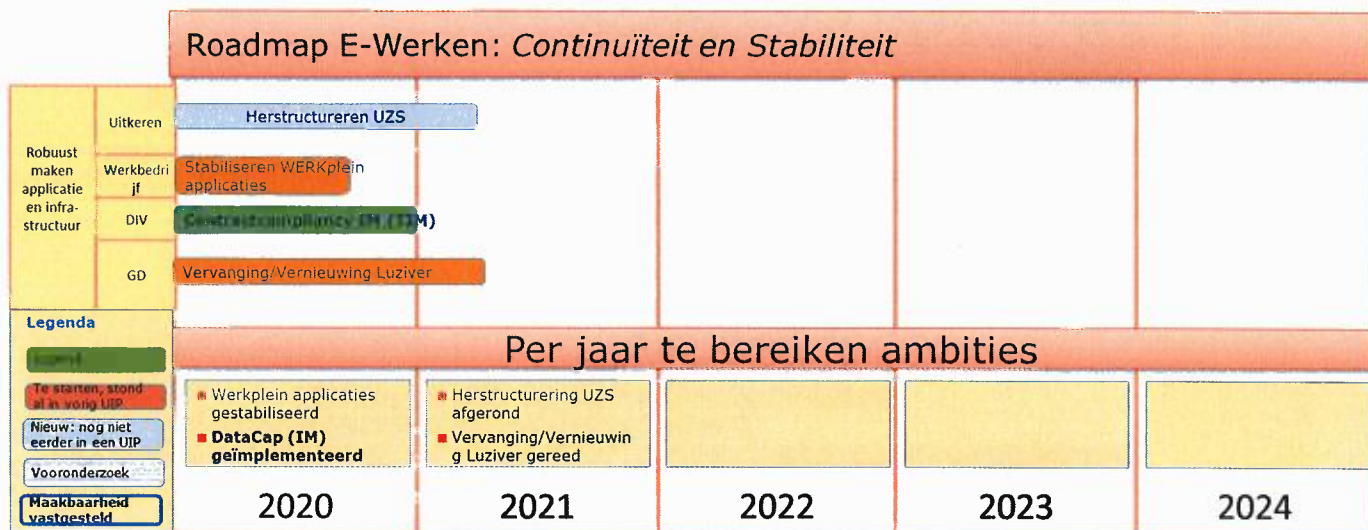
Roadmap E-Werken: *Continuïteit en Stabiliteit*

Robuust maken applicatie en infra-structuur

Uitkeren
Herstructureren UZS

Werkbedrijf
Stabiliseren WERKplein applicaties

DIV
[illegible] IM (TIM)

GD
Vervanging/Vernieuwing Luziver

Legenda

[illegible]

Te starten, stond al in vorig UIP

Nieuw: nog niet eerder in een UIP

Vooronderzoek

Maakbaarheid vastgesteld

Per jaar te bereiken ambities

- Werkplein applicaties gestabiliseerd
- **DataCap (IM) geïmplementeerd**

- Herstructurering UZS afgerond
- Vervanging/Vernieuwing Luziver gereed

2020 | 2021 | 2022 | 2023 | 2024